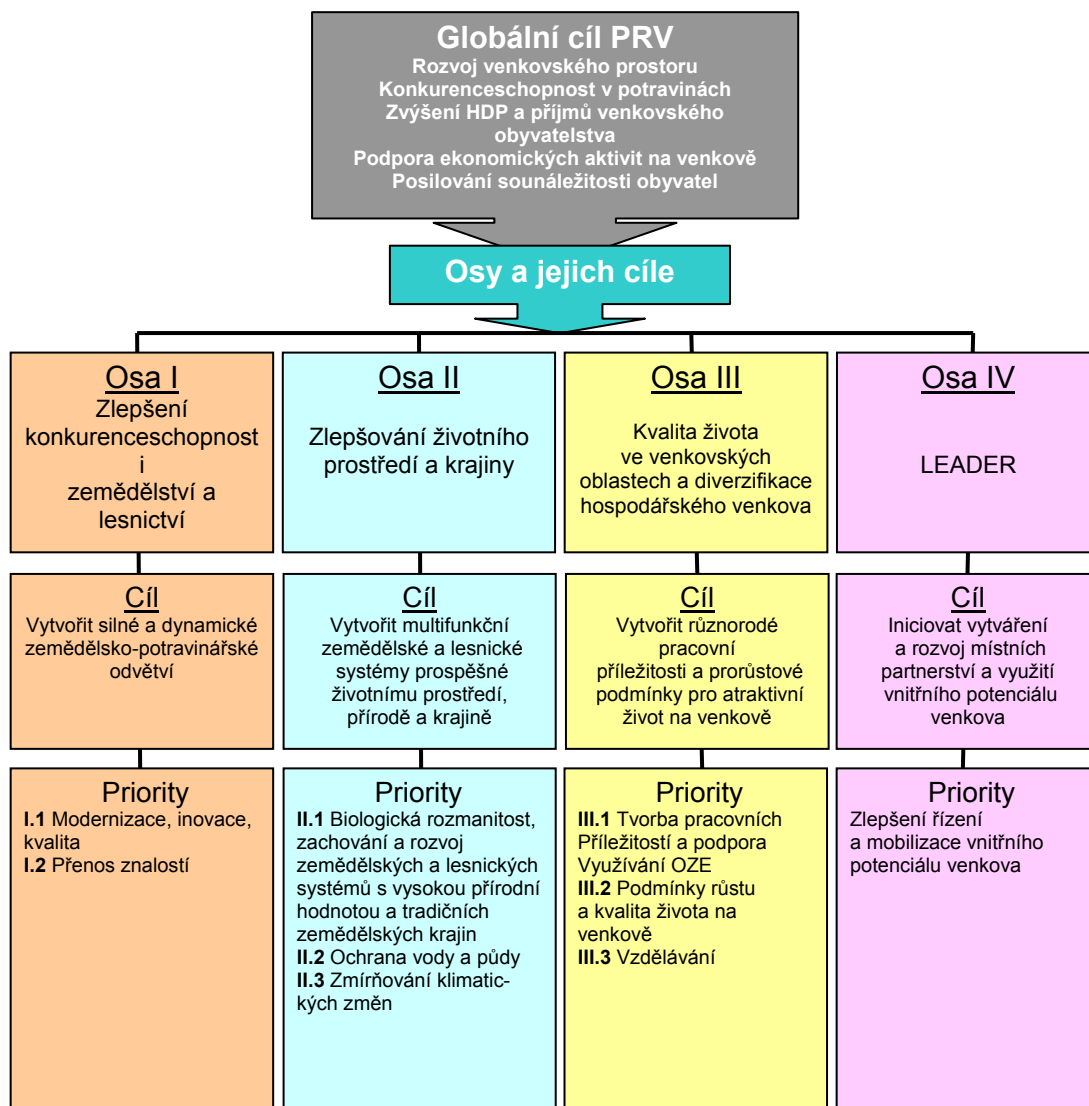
Globální cíl PRV
Rozvoj venkovského prostoru
Konkurenceschopnost v potravinách
Zvýšení HDP a příjmů venkovského obyvatelstva
Podpora ekonomických aktivit na venkově
Posilování sounáležitosti obyvatel

Osy a jejich cíle

Osa I
Zlepšení konkurenceschopnosti zemědělství a lesnictví

Cíl
Vytvořit silné a dynamické zemědělsko-potravinářské odvětví

Priority
I.1 Modernizace, inovace, kvalita
I.2 Přenos znalostí

Osa II
Zlepšování životního prostředí a krajiny

Cíl
Vytvořit multifunkční zemědělské a lesnické systémy prospěšné životnímu prostředí, přírodě a krajině

Priority
II.1 Biologická rozmanitost, zachování a rozvoj zemědělských a lesnických systémů s vysokou přírodní hodnotou a tradičních zemědělských krajin
II.2 Ochrana vody a půdy
II.3 Zmírňování klimatických změn

Osa III
Kvalita života ve venkovských oblastech a diverzifikace hospodářského venkova

Cíl
Vytvořit různorodé pracovní příležitosti a prorůstové podmínky pro atraktivní život na venkově

Priority
III.1 Tvorba pracovních Příležitostí a podpora Využívání OZE
III.2 Podmínky růstu a kvalita života na venkově
III.3 Vzdělávání

Osa IV
LEADER

Cíl
Iniciovat vytváření a rozvoj místních partnerství a využití vnitřního potenciálu venkova

Priority
Zlepšení řízení a mobilizace vnitřního potenciálu venkova